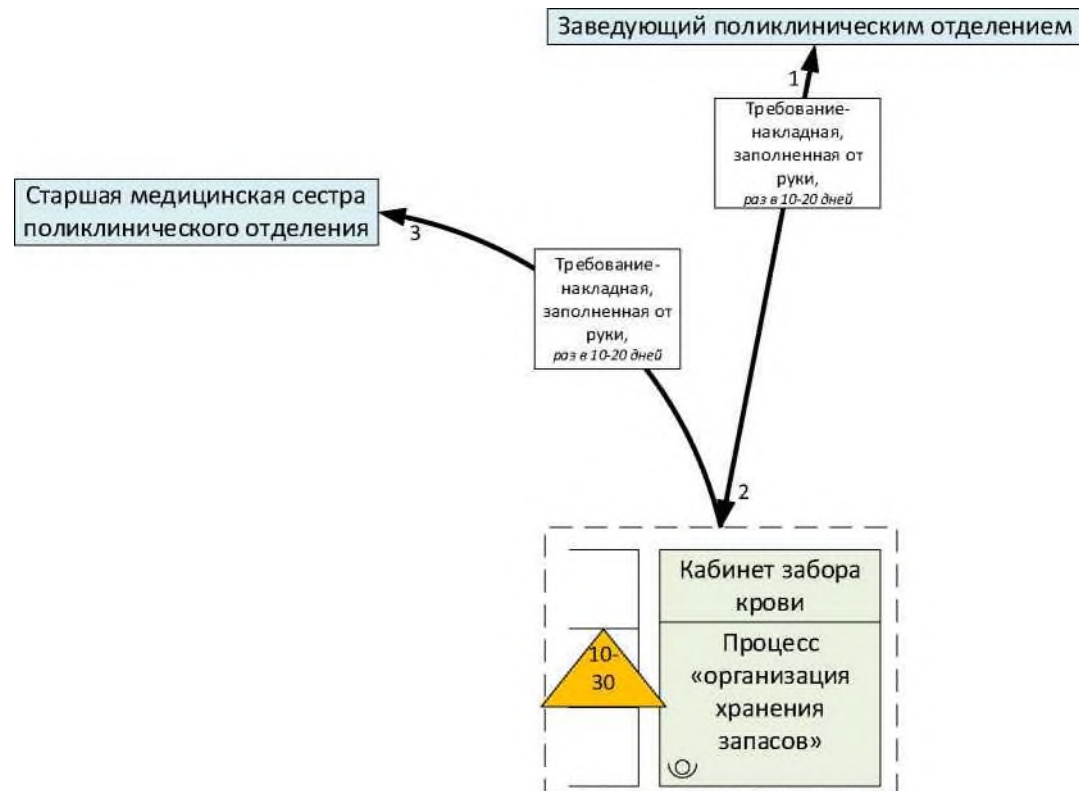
Заведующий поликлиническим отделением

1

Требование-накладная, заполненная от руки, раз в 10-20 дней

Старшая медицинская сестра поликлинического отделения

3

Требование-накладная, заполненная от руки, раз в 10-20 дней

2

Кабинет забора крови

Процесс «организация хранения запасов»

10-30